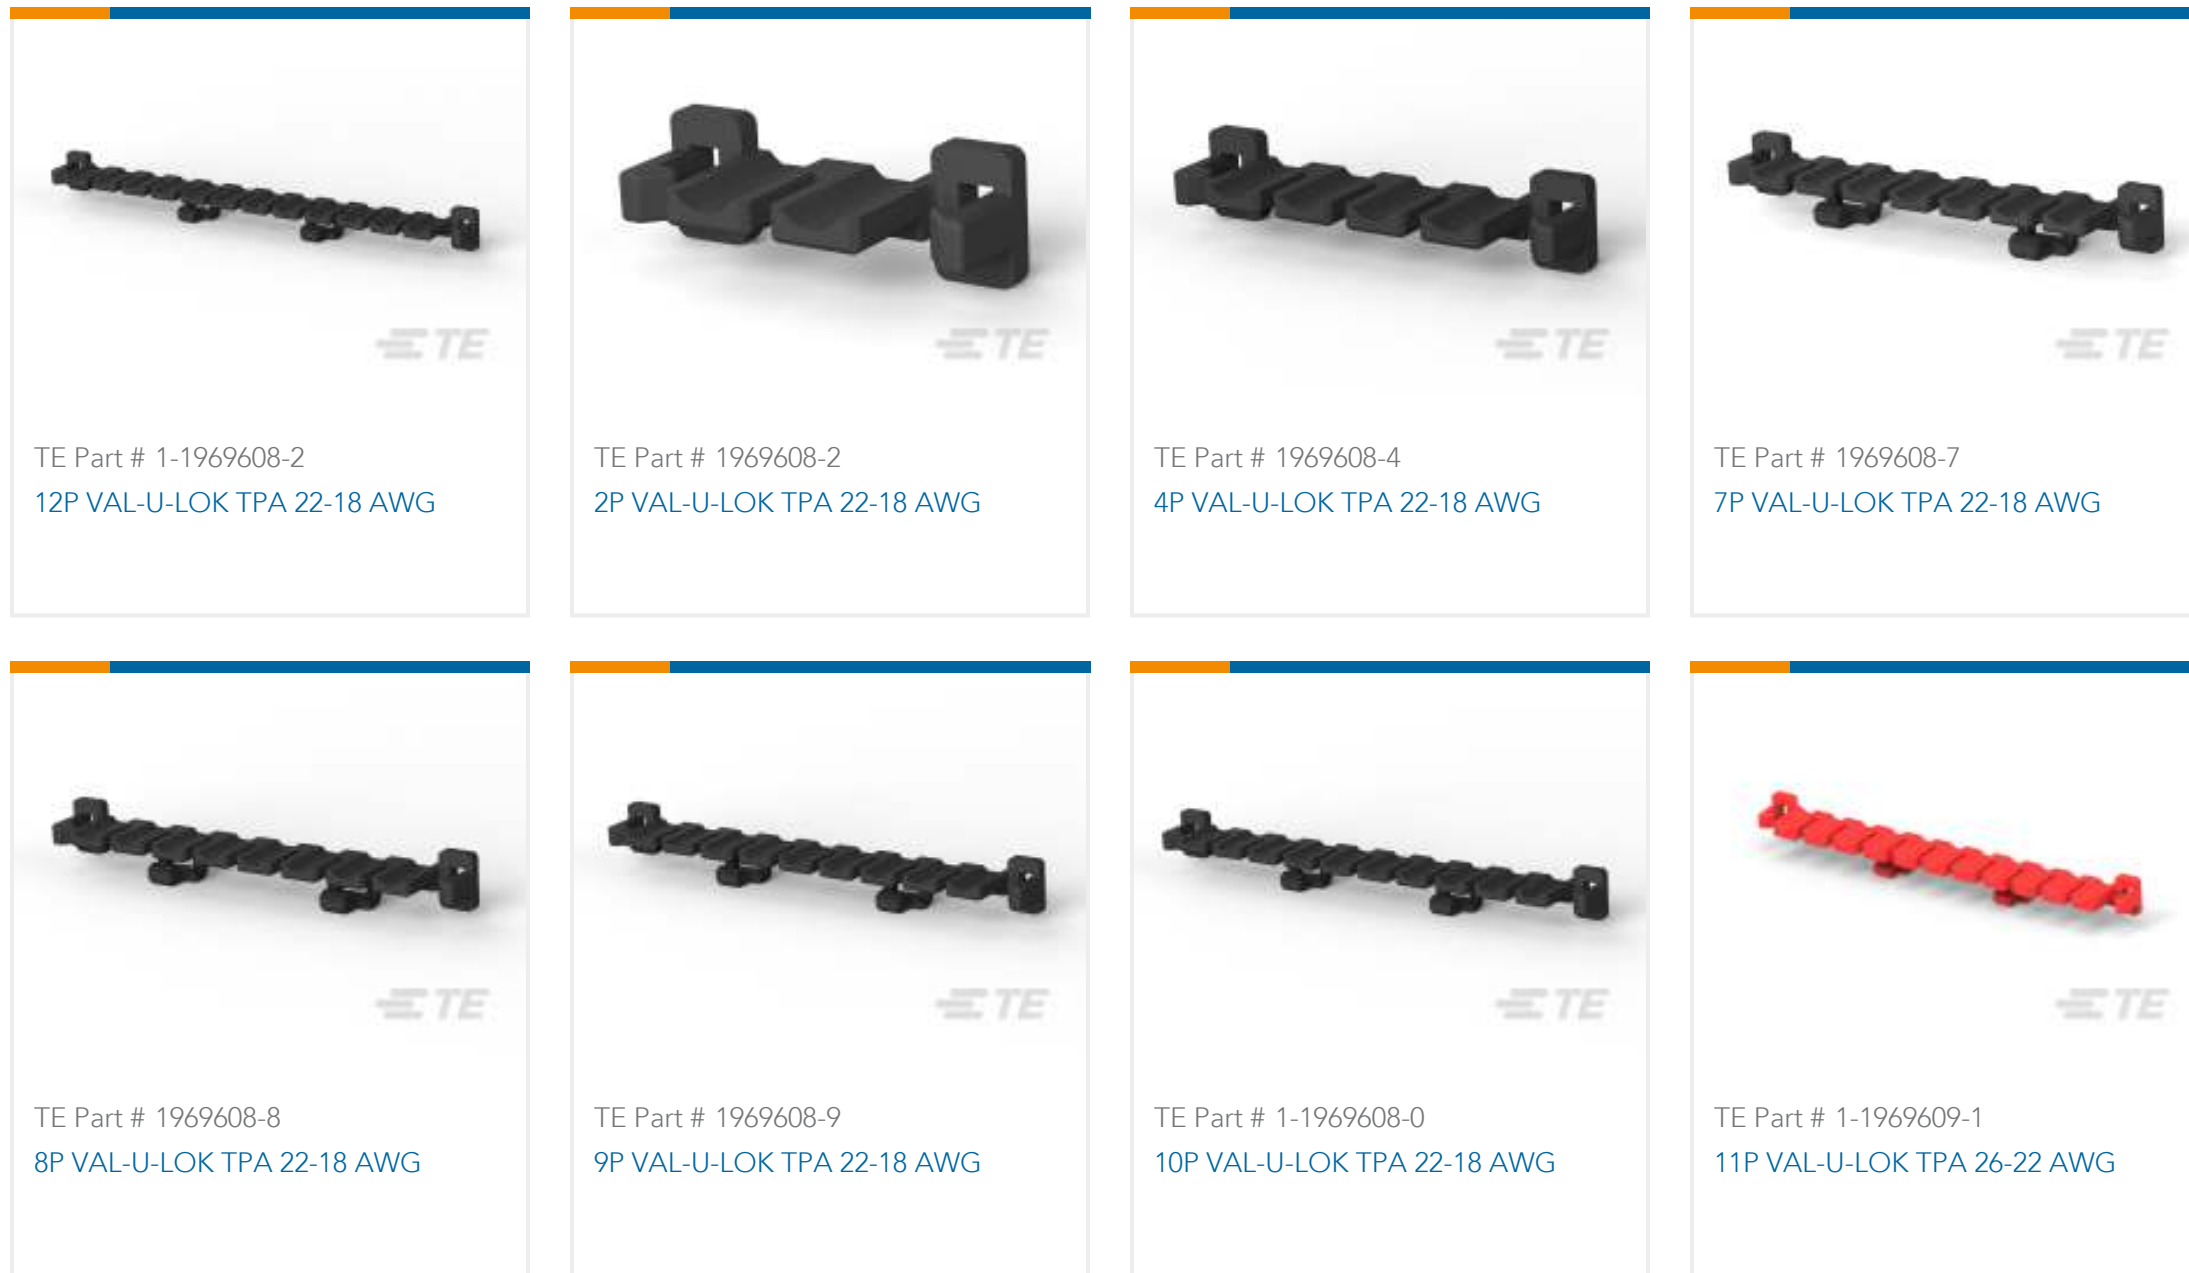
TE

TE Part # 1-1969608-2
12P VAL-U-LOK TPA 22-18 AWG

TE

TE Part # 1969608-2
2P VAL-U-LOK TPA 22-18 AWG

TE

TE Part # 1969608-4
4P VAL-U-LOK TPA 22-18 AWG

TE

TE Part # 1969608-7
7P VAL-U-LOK TPA 22-18 AWG

TE

TE Part # 1969608-8
8P VAL-U-LOK TPA 22-18 AWG

TE

TE Part # 1969608-9
9P VAL-U-LOK TPA 22-18 AWG

TE

TE Part # 1-1969608-0
10P VAL-U-LOK TPA 22-18 AWG

TE

TE Part # 1-1969609-1
11P VAL-U-LOK TPA 26-22 AWG